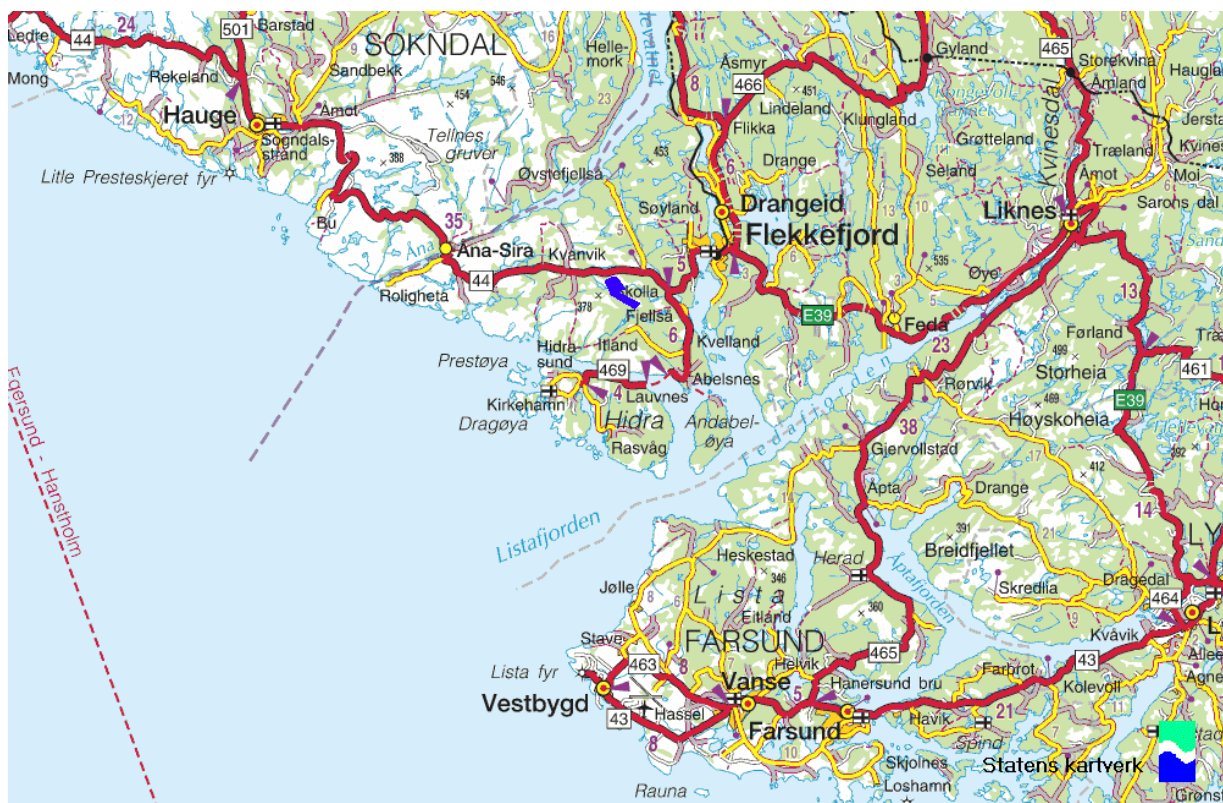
Ledre
24
44
501
Barstad
SOKNDAL
Helle-
mork
8
Åsmyr
466
Gyland
465
Storekvina
Haugla
Mong
Rekeland
Sandbekk
Åmland
Hauge
Åmot
454
Lindeland
Klungland
Sogndals-
strand
Tellnes
gruver
Flikka
Grøtteland
Jersta
Kvines
Little Presteskjeret fyr
388
Øvstefjellsa
453
6
Drange
Træland
Seland
Åmot
Moi
Kvinesdal
Bu
35
Søyland
Drangeid
Liknes
Sarons dal
Åna-Sira
Kvanvik
Flekkefjord
535
Øye
Roligheta
44
Skolla
5
Fjellsa
378
E39
Feda
13
6
Prestøya
Hidra-
sund
Itland
Kvelland
Førland
23
Hidra
469
Abelsnes
Rørvik
499
Storheia
461
Kirkehamn
Lauvnes
Egersund - Hanstholm
Dragøya
Rasvåg
Andabel-
øya
38
Høyskoheia
E39
Fedafjorden
Gjervollstad
Åpta
Drange
412
Listafjorden
391
Breidfjellet
14
Heskestad
346
Herad
Åptafjorden
Jølle
Lista
Skreda
Dragedal
Eitland
360
464
Stave
FARSUND
Kvåvik
465
Lista fyr
463
Helvik
43
Farbrot
8
Vanse
Kolevoll
Vestbygd
Hanersund bru
5
43
Hassel
Farsund
Håvik
21
8
Spind
Statens kartverk
Skjolnes
Loshamn
Rauna